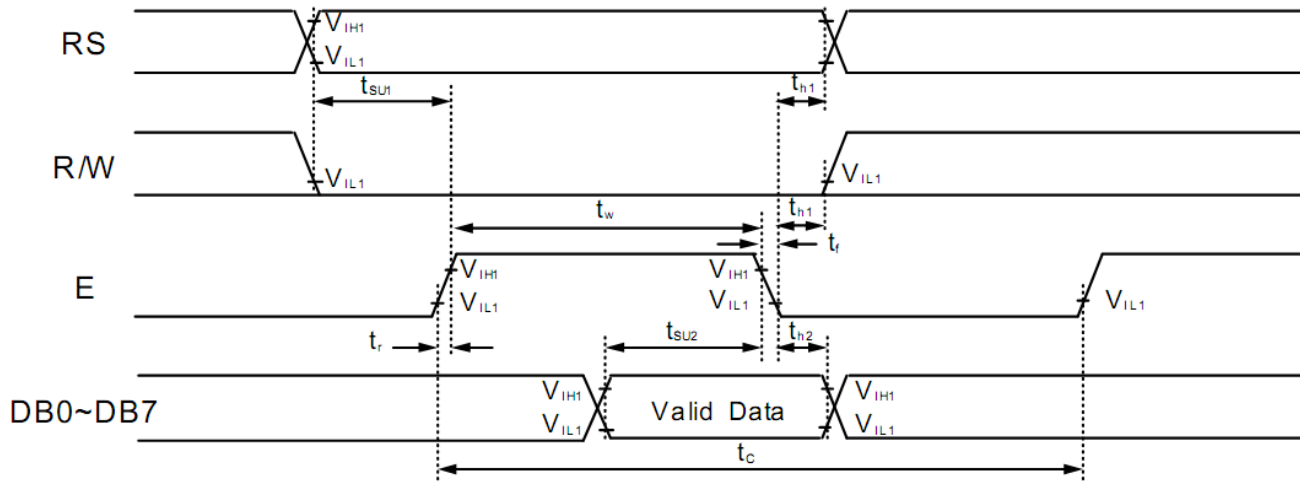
RS

$V_{IH1}$

$V_{IL1}$

$t_{SU1}$

$t_{h1}$

R/W

$V_{IL1}$

$V_{IL1}$

$t_w$

$t_{h1}$

$t_f$

E

$V_{IH1}$

$V_{IL1}$

$V_{IH1}$

$V_{IL1}$

$V_{IL1}$

$t_r$

$t_{SU2}$

$t_{h2}$

DB0~DB7

$V_{IH1}$

$V_{IL1}$

Valid Data

$V_{IH1}$

$V_{IL1}$

$t_C$